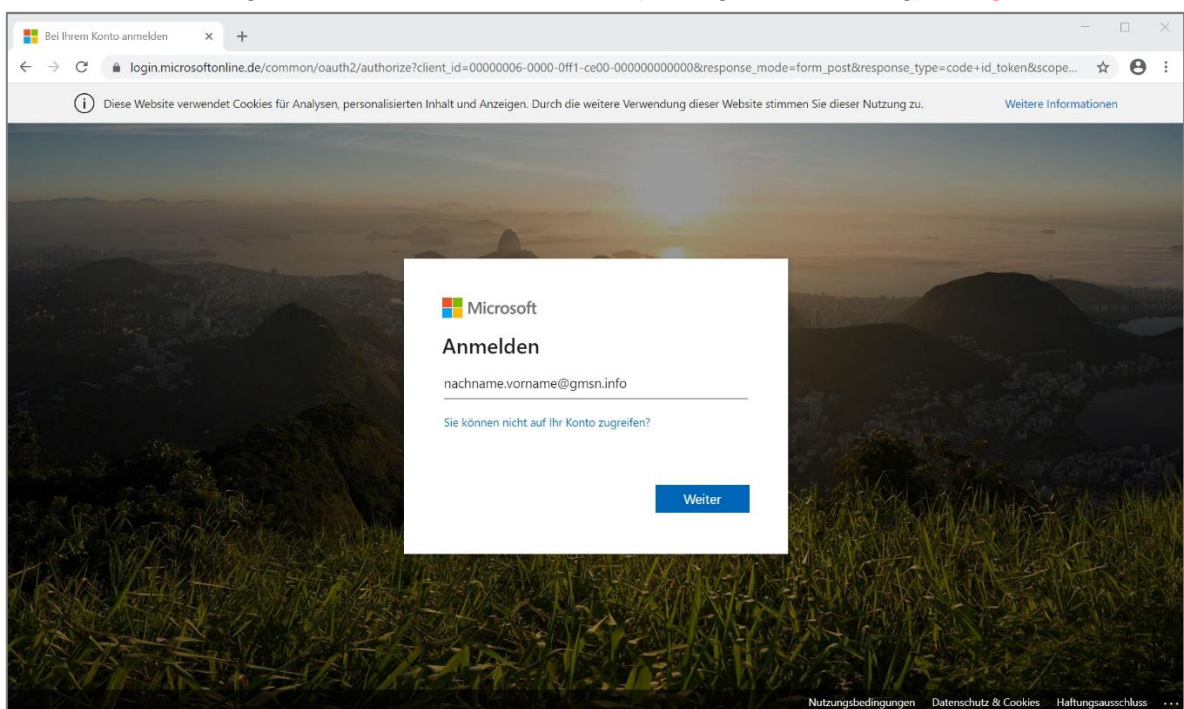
Bei Ihrem Konto anmelden

login.microsoftonline.de/common/oauth2/authorize?client_id=00000006-0000-0ff1-ce00-000000000000&response_mode=form_post&response_type=code+id_token&scope...

Diese Website verwendet Cookies für Analysen, personalisierten Inhalt und Anzeigen. Durch die weitere Verwendung dieser Website stimmen Sie dieser Nutzung zu.

Weitere Informationen

Microsoft

Anmelden

nachname.vorname@gmsn.info

Sie können nicht auf Ihr Konto zugreifen?

Weiter

Nutzungsbedingungen Datenschutz & Cookies Haftungsausschluss ...